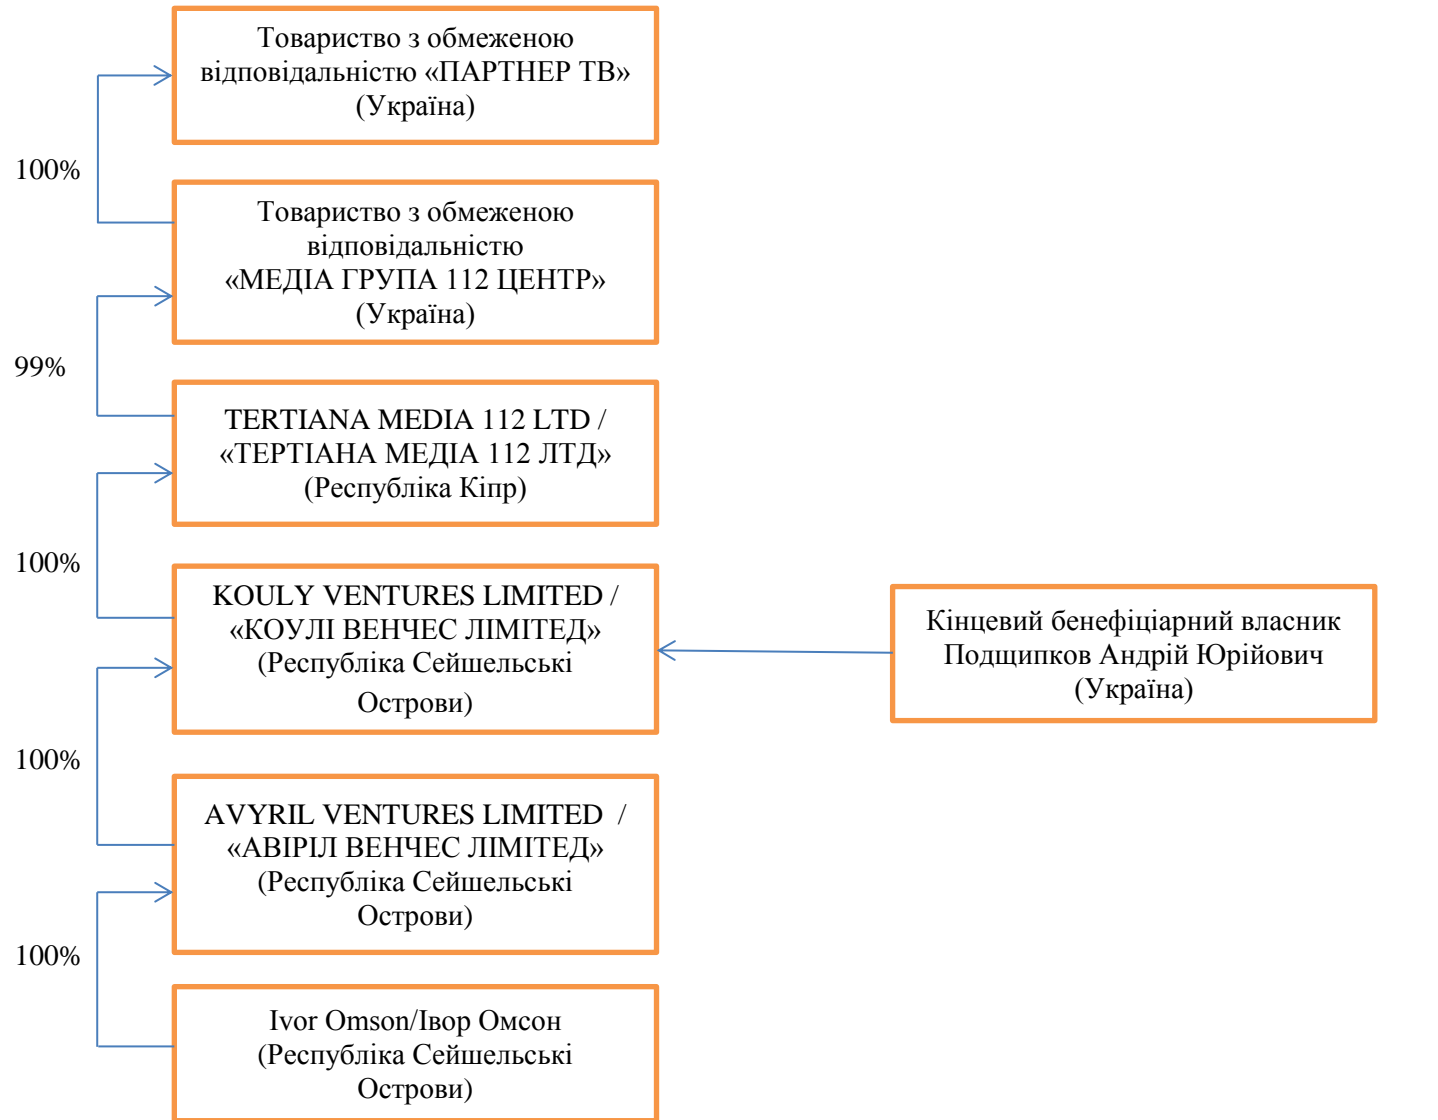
Товариство з обмеженою відповідальністю «ПАРТНЕР ТВ» (Україна)

100%

Товариство з обмеженою відповідальністю «МЕДІА ГРУПА 112 ЦЕНТР» (Україна)

99%

TERTIANA MEDIA 112 LTD / «ТЕРТІАНА МЕДІА 112 ЛТД» (Республіка Кіпр)

100%

KOULY VENTURES LIMITED / «КОУЛІ ВЕНЧЕС ЛІМІТЕД» (Республіка Сейшельські Острови)

Кінцевий бенефіціарний власник Подщипков Андрій Юрійович (Україна)

100%

AVYRIL VENTURES LIMITED / «АВІРІЛ ВЕНЧЕС ЛІМІТЕД» (Республіка Сейшельські Острови)

100%

Ivor Omson/Івор Омсон (Республіка Сейшельські Острови)